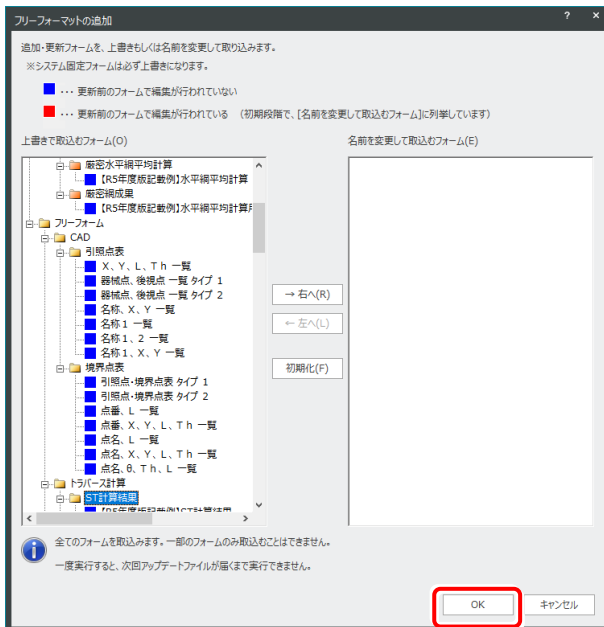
フリーフォーマットの追加

? ×

追加・更新フォームを、上書きもしくは名前を変更して取り込みます。
※システム固定フォームは必ず上書きになります。

・・・ 更新前のフォームで編集が行われていない

・・・ 更新前のフォームで編集が行われている （初期段階で、[名前を変更して取込むフォーム]に列挙しています）

上書きで取込むフォーム(O)

名前を変更して取込むフォーム(E)

厳密水平網平均計算
【R5年度版記載例】水平網平均計算
厳密網成果
【R5年度版記載例】水平網平均計算
フリーフォーム
CAD
引照点表
X、Y、L、Th 一覧
器械点、後視点 一覧 タイプ 1
器械点、後視点 一覧 タイプ 2
名称、X、Y 一覧
名称 1 一覧
名称 1、2 一覧
名称 1、X、Y 一覧
境界点表
引照点・境界点表 タイプ 1
引照点・境界点表 タイプ 2
点番、L 一覧
点番、X、Y、L、Th 一覧
点名、L 一覧
点名、X、Y、L、Th 一覧
点名、θ、Th、L 一覧
トラバース計算
ST計算結果
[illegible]

→ 右へ(R)

← 左へ(L)

初期化(F)

全てのフォームを取込みます。一部のフォームのみ取込むことはできません。

一度実行すると、次回アップデートファイルが届くまで実行できません。

OK

キャンセル